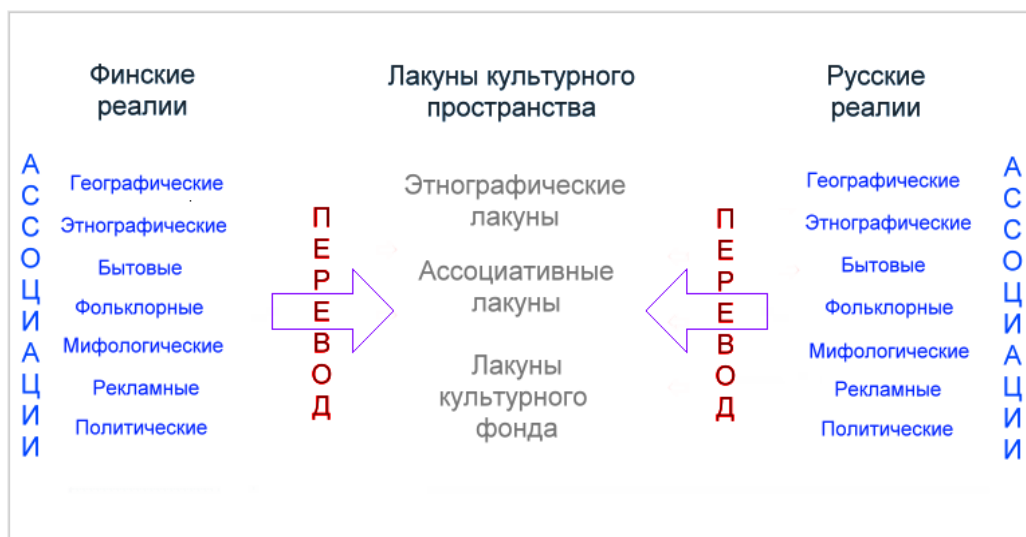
Финские реалии

Лакуны культурного пространства

Русские реалии

А С С О Ц И А Ц И И

Географические
Этнографические
Бытовые
Фольклорные
Мифологические
Рекламные
Политические

П Е Р Е В О Д

Этнографические лакуны

Ассоциативные лакуны

Лакуны культурного фонда

П Е Р Е В О Д

Географические
Этнографические
Бытовые
Фольклорные
Мифологические
Рекламные
Политические

А С С О Ц И А Ц И И